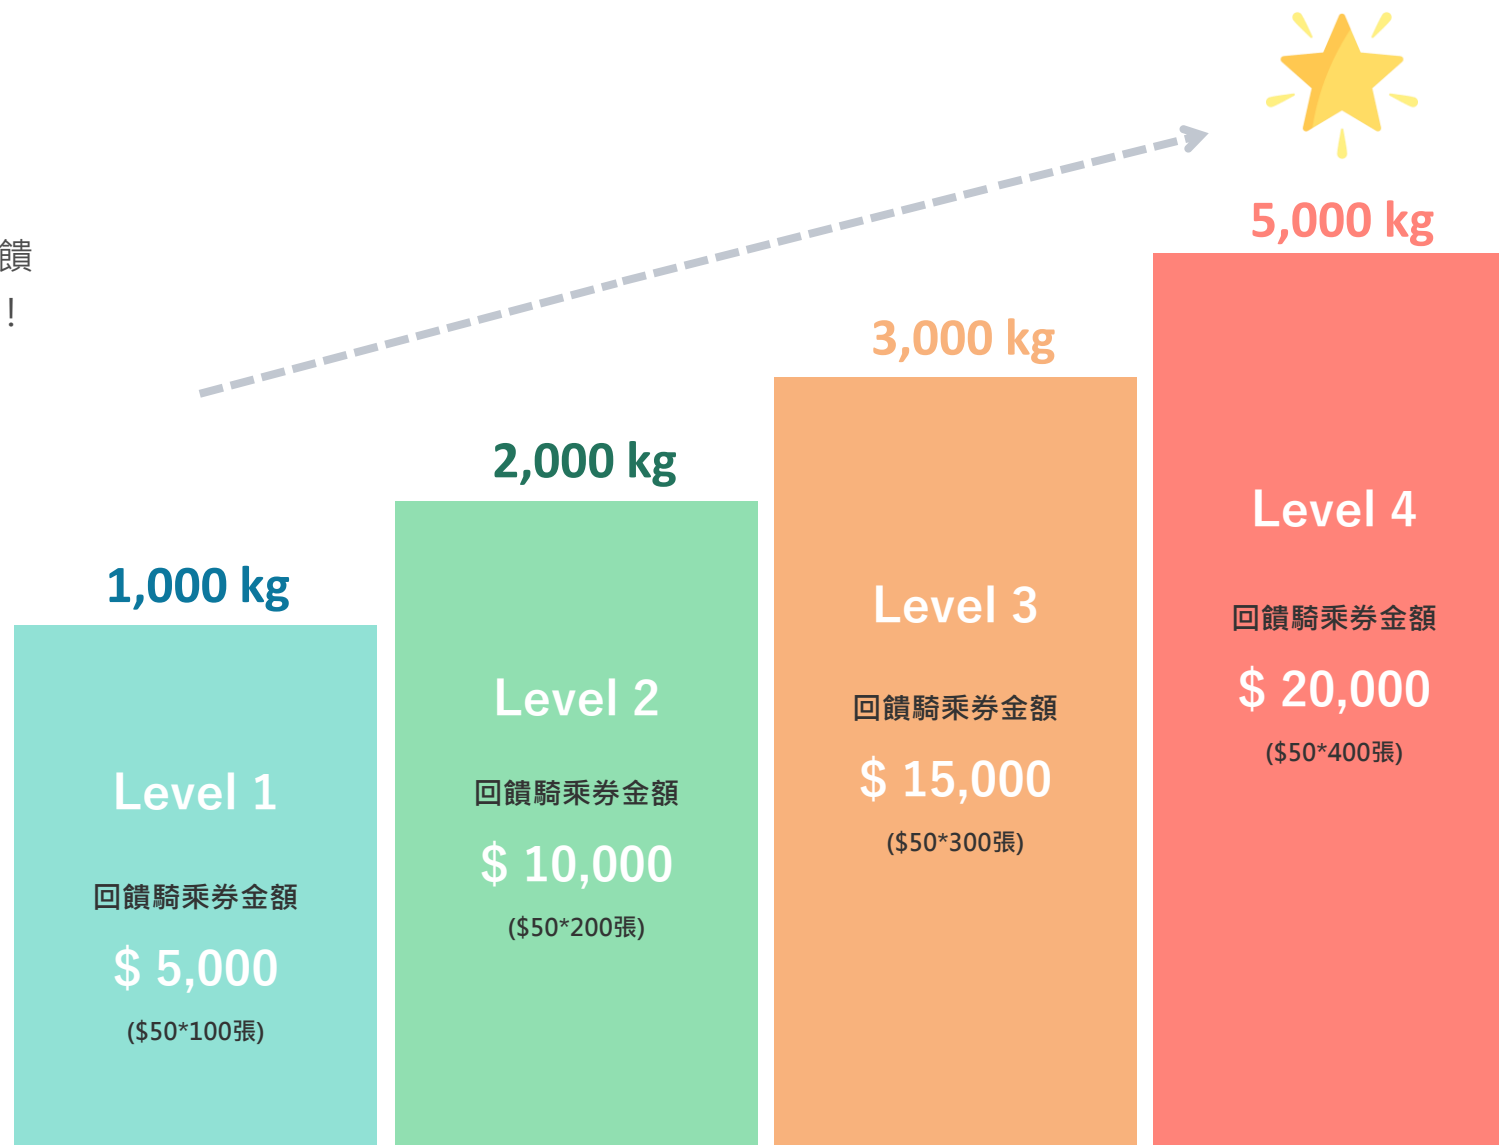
饋
!

5,000 kg

3,000 kg

2,000 kg

1,000 kg

Level 1

回饋騎乘券金額

$ 5,000

($50*100張)

Level 2

回饋騎乘券金額

$ 10,000

($50*200張)

Level 3

回饋騎乘券金額

$ 15,000

($50*300張)

Level 4

回饋騎乘券金額

$ 20,000

($50*400張)